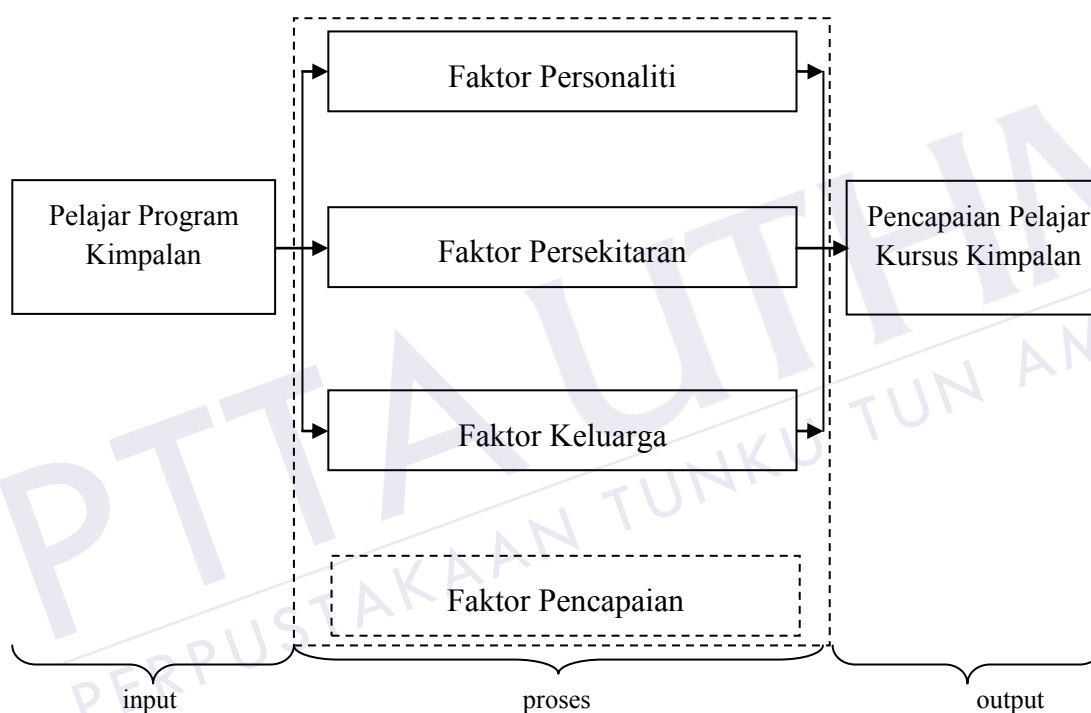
Faktor Personaliti

Pelajar Program Kimpalan

Faktor Persekitaran

Pencapaian Pelajar Kursus Kimpalan

Faktor Keluarga

Faktor Pencapaian

input

proses

output

PTTA UTHM
PERPUSTAKAAN TUNKU TUN AMINAH